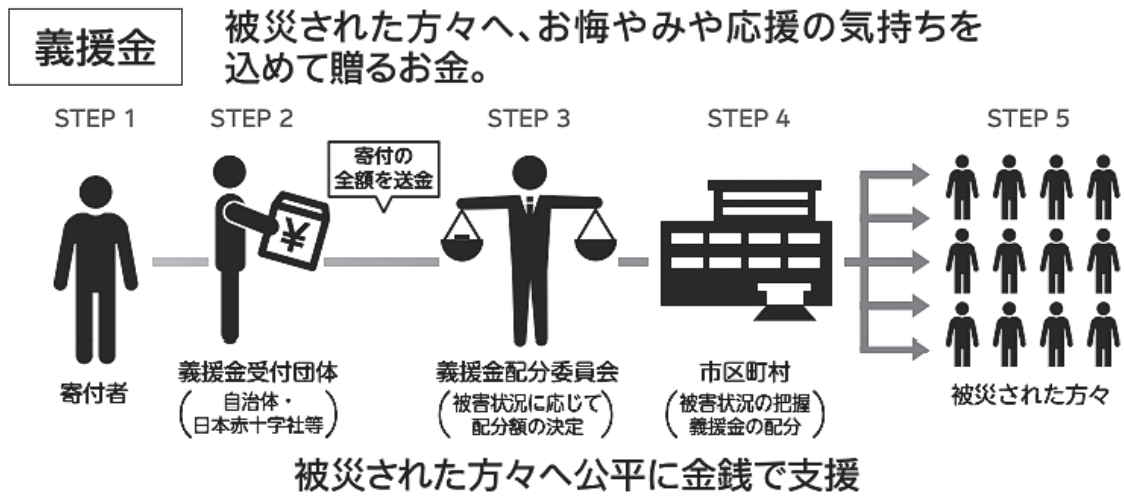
義援金

被災された方々へ、お悔やみや応援の気持ちを込めて贈るお金。

STEP 1

寄付者

STEP 2

¥

寄付の全額を送金

義援金受付団体
（自治体・日本赤十字社等）

STEP 3

義援金配分委員会
（被害状況に応じて配分額の決定）

STEP 4

市区町村
（被害状況の把握 義援金の配分）

STEP 5

被災された方々

被災された方々へ公平に金銭で支援